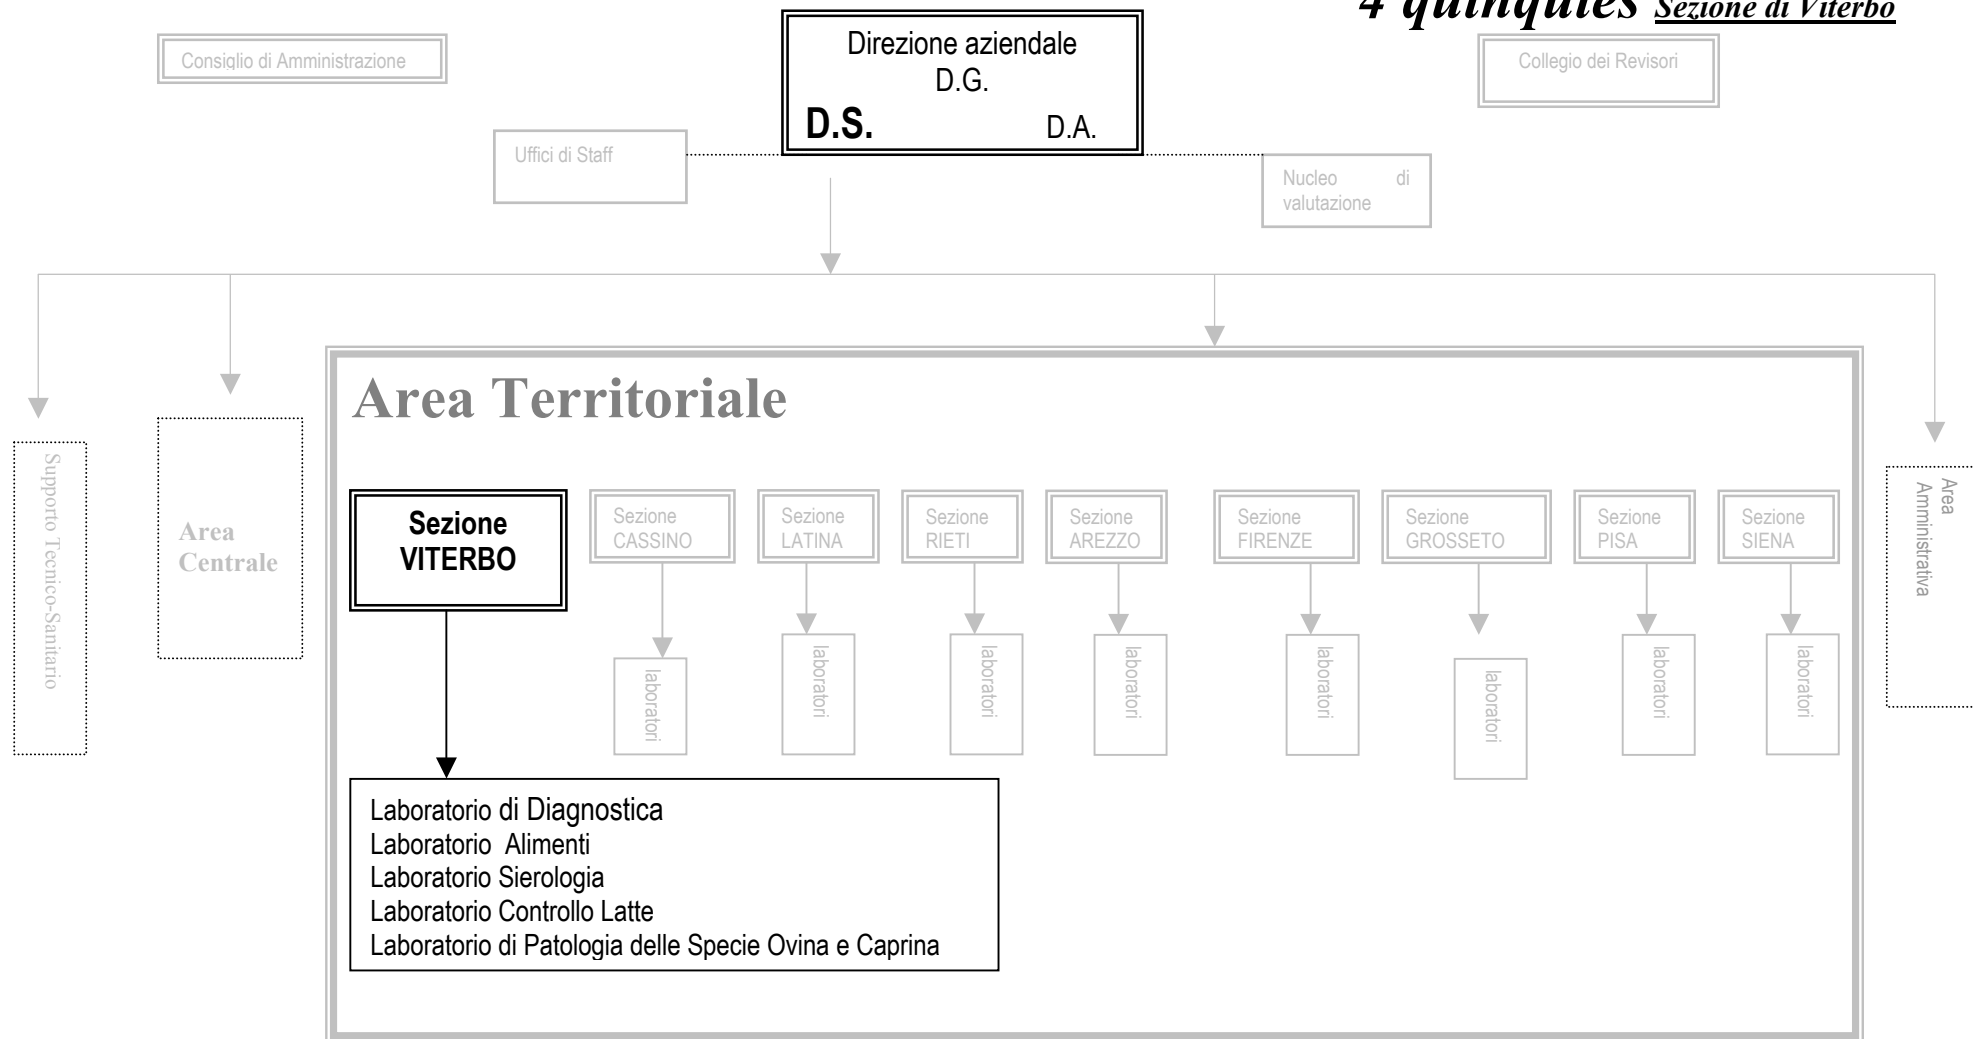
4 quinquies Sezione di Viterbo

Consiglio di Amministrazione

Direzione aziendale
D.G.
D.S. D.A.

Collegio dei Revisori

Uffici di Staff

Nucleo di valutazione

Supporto Tecnico-Sanitario

Area Centrale

Area Territoriale

Sezione VITERBO

Sezione CASSINO

Sezione LATINA

Sezione RIETI

Sezione AREZZO

Sezione FIRENZE

Sezione GROSSETO

Sezione PISA

Sezione SIENA

Area Amministrativa

laboratori

laboratori

laboratori

laboratori

laboratori

laboratori

laboratori

laboratori

Laboratorio di Diagnostica
Laboratorio Alimenti
Laboratorio Sierologia
Laboratorio Controllo Latte
Laboratorio di Patologia delle Specie Ovina e Caprina